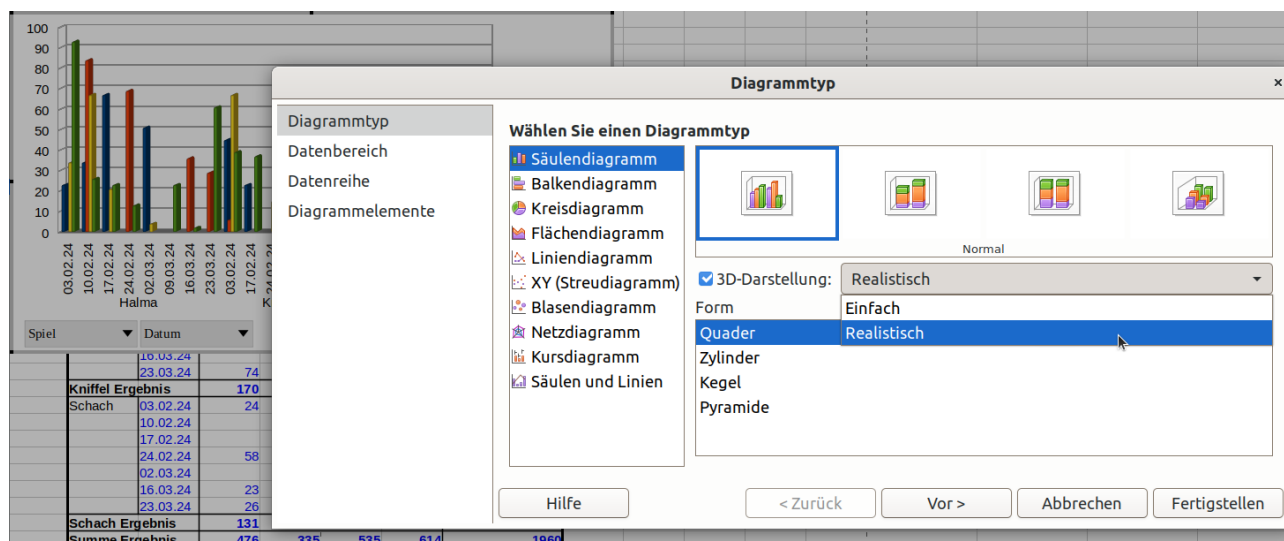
100
90
80
70
60
50
40
30
20
10
0

03.02.24
10.02.24
17.02.24
24.02.24
02.03.24
09.03.24
16.03.24
23.03.24
02.03.24
17.02.24
24.02.24

Halma
K

Spiel
Datum

| | 16.03.24 | |
|---|---|---|
| | 23.03.24 | 74 |
| Kniffel Ergebnis | | 170 |
| Schach | 03.02.24 | 24 |
| | 10.02.24 | |
| | 17.02.24 | |
| | 24.02.24 | 58 |
| | 02.03.24 | |
| | 16.03.24 | 23 |
| | 23.03.24 | 26 |
| Schach Ergebnis | | 131 |
| Summe Ergebnis | | 476 | 335 | 535 | 614 | 1960 |

Diagrammtyp

Diagrammtyp
Datenbereich
Datenreihe
Diagrammelemente

Wählen Sie einen Diagrammtyp

Säulendiagramm
Balkendiagramm
Kreisdiagramm
Flächendiagramm
Liniendiagramm
XY (Streudiagramm)
Blasendiagramm
Netzdiagramm
Kursdiagramm
Säulen und Linien

Normal

3D-Darstellung: Realistisch

Form
Quader
Zylinder
Kegel
Pyramide

Einfach
Realistisch

Hilfe
< Zurück
Vor >
Abbrechen
Fertigstellen